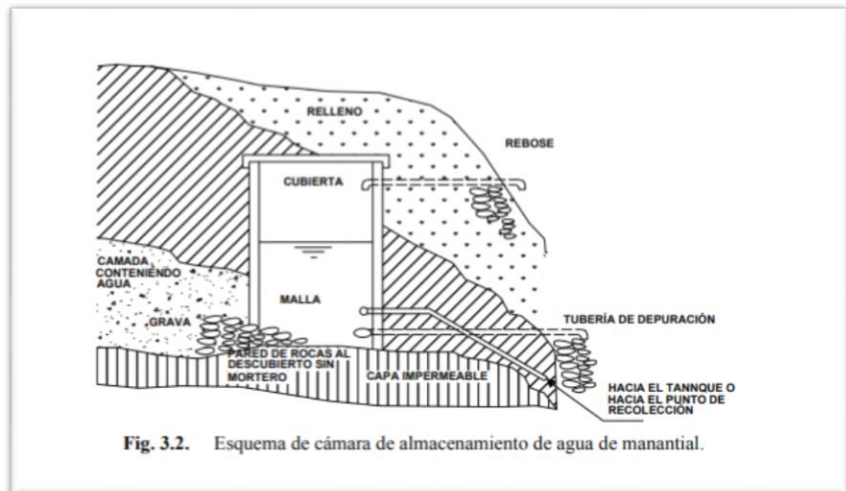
RELLENO

REBOSE

CUBIERTA

CAMADA CONTENIENDO AGUA

MALLA

GRAVA

TUBERÍA DE DEPURACIÓN

PARED DE ROCAS AL DESCUBIERTO SIN MORTERO

CAPA IMPERMEABLE

HACIA EL TANNQUE O HACIA EL PUNTO DE RECOLECCIÓN

Fig. 3.2. Esquema de cámara de almacenamiento de agua de manantial.